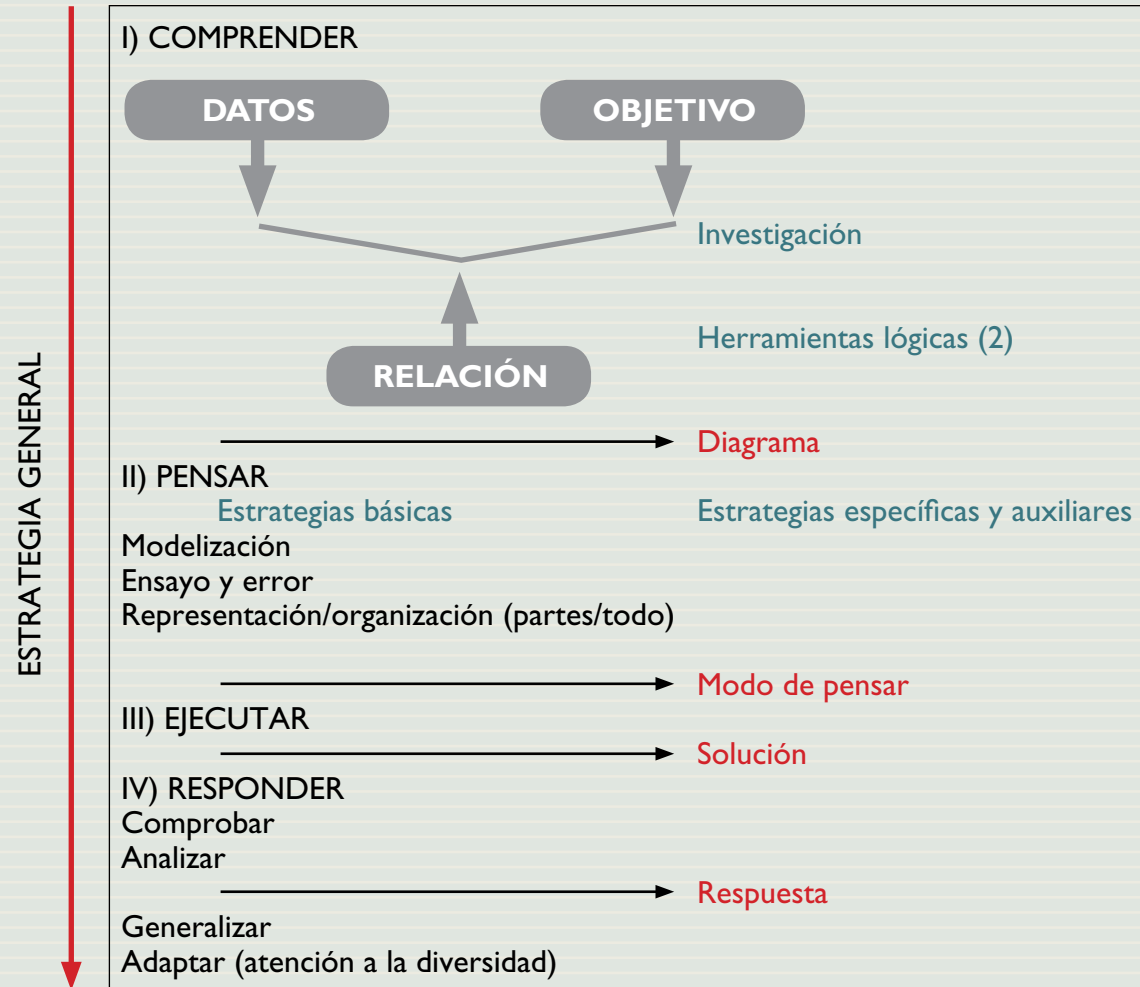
ESTRATEGIA GENERAL

I) COMPRENDER

DATOS

OBJETIVO

Investigación

Herramientas lógicas (2)

RELACIÓN

Diagrama

II) PENSAR

Estrategias básicas

Estrategias específicas y auxiliares

Modelización
Ensayo y error
Representación/organización (partes/todo)

Modo de pensar

III) EJECUTAR

Solución

IV) RESPONDER
Comprobar
Analizar

Respuesta

Generalizar
Adaptar (atención a la diversidad)